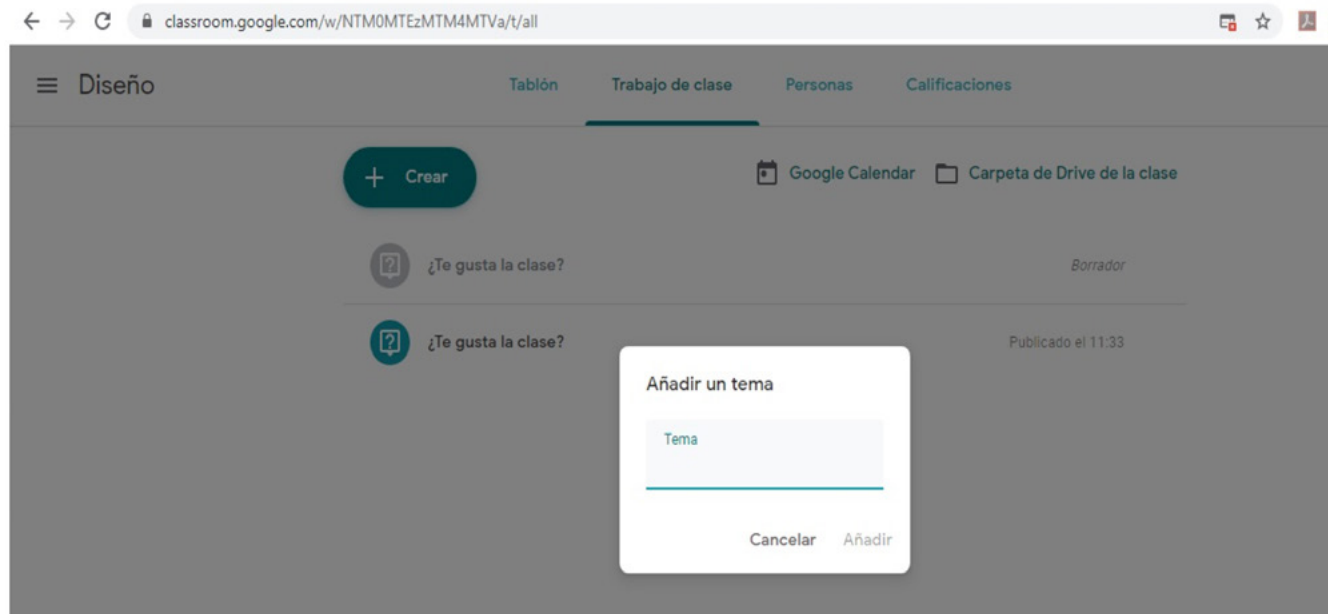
classroom.google.com/w/NTM0MTEzMTM4MTVa/t/all

Diseño

Tablón
Trabajo de clase
Personas
Calificaciones

Crear

Google Calendar
Carpeta de Drive de la clase

¿Te gusta la clase?
Borrador

¿Te gusta la clase?
Publicado el 11:33

Añadir un tema

Tema

Cancelar
Añadir